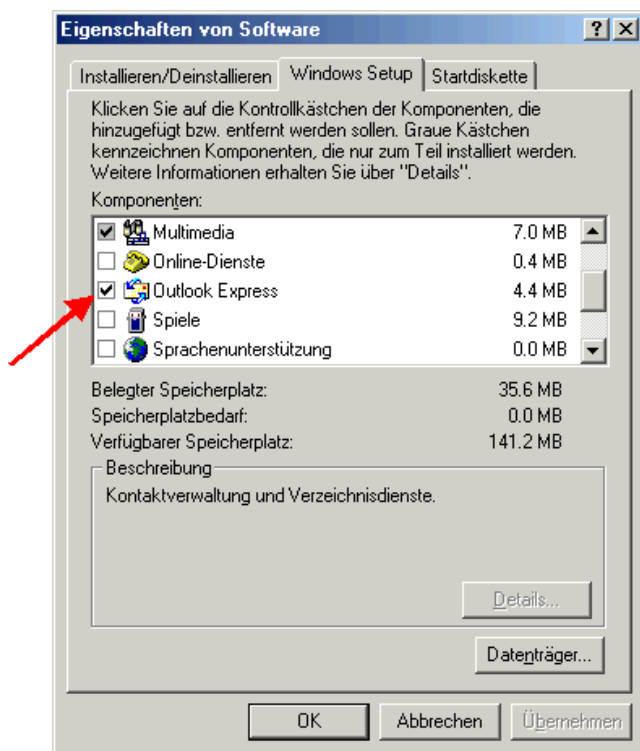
Eigenschaften von Software

? X

Installieren/Deinstallieren | Windows Setup | Startdiskette

Klicken Sie auf die Kontrollkästchen der Komponenten, die hinzugefügt bzw. entfernt werden sollen. Graue Kästchen kennzeichnen Komponenten, die nur zum Teil installiert werden. Weitere Informationen erhalten Sie über "Details".

Komponenten:

| | | |
|---|---|---|
| ☑ | Multimedia | 7.0 MB |
| ☐ | Online-Dienste | 0.4 MB |
| ☑ | Outlook Express | 4.4 MB |
| ☐ | Spiele | 9.2 MB |
| ☐ | Sprachenunterstützung | 0.0 MB |

| | |
|---|---|
| Belegter Speicherplatz: | 35.6 MB |
| Speicherplatzbedarf: | 0.0 MB |
| Verfügbarer Speicherplatz: | 141.2 MB |

Beschreibung

Kontaktverwaltung und Verzeichnisdienste.

Details...

Datenträger...

OK | Abbrechen | Übernehmen